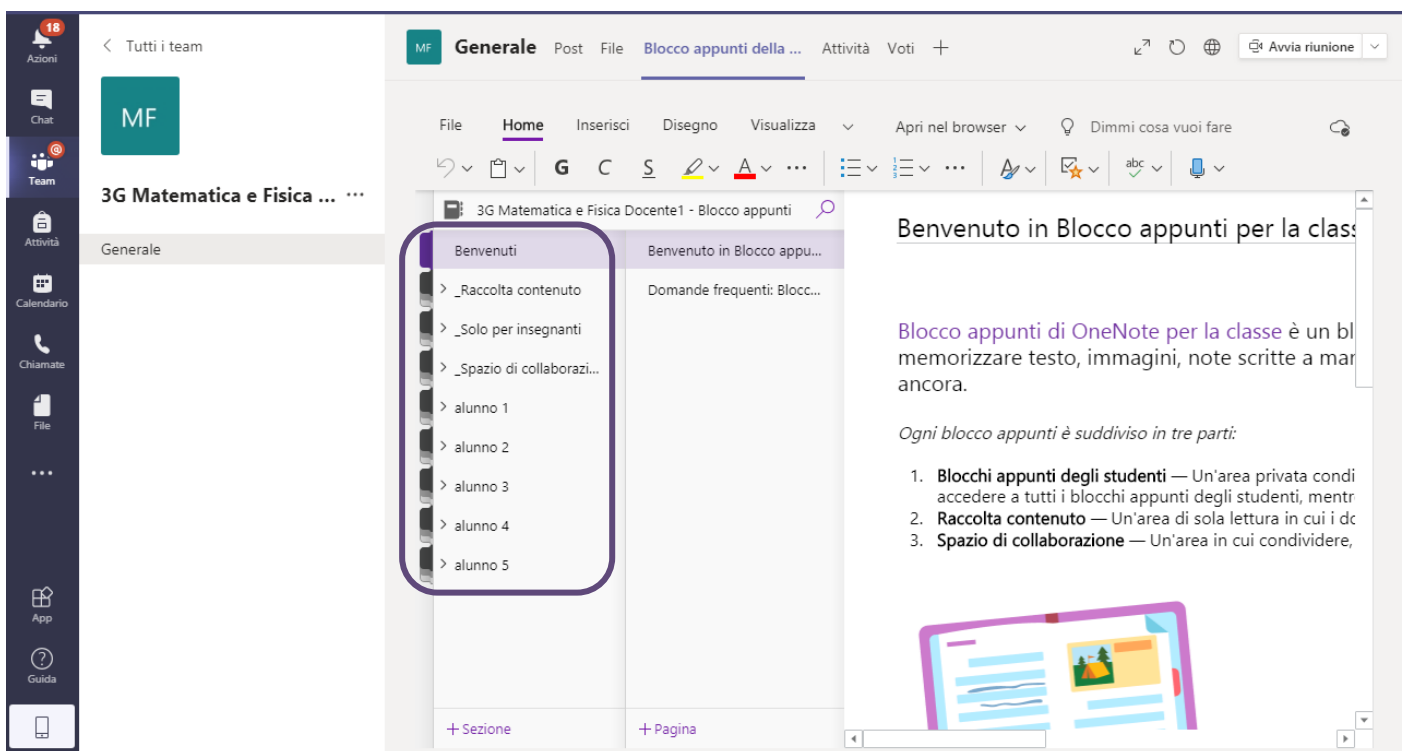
18
Azioni
Chat
Team
Attività
Calendario
Chiamate
File
...
App
Guida

< Tutti i team
MF
3G Matematica e Fisica ... ···
Generale

MF Generale Post File Blocco appunti della ... Attività Voti +
Avvia riunione

File Home Inserisci Disegno Visualizza Apri nel browser Dimmi cosa vuoi fare
G C S A ··· ··· abc

3G Matematica e Fisica Docente1 - Blocco appunti
Benvenuti
> _Raccolta contenuto
> _Solo per insegnanti
> _Spazio di collaborazi...
> alunno 1
> alunno 2
> alunno 3
> alunno 4
> alunno 5
+ Sezione

Benvenuto in Blocco appu...
Domande frequenti: Blocc...
+ Pagina

Benvenuto in Blocco appunti per la class

Blocco appunti di OneNote per la classe è un bl memorizzare testo, immagini, note scritte a man ancora.

Ogni blocco appunti è suddiviso in tre parti:

1. Blocchi appunti degli studenti — Un'area privata condi accedere a tutti i blocchi appunti degli studenti, mentr
2. Raccolta contenuto — Un'area di sola lettura in cui i do
3. Spazio di collaborazione — Un'area in cui condividere,